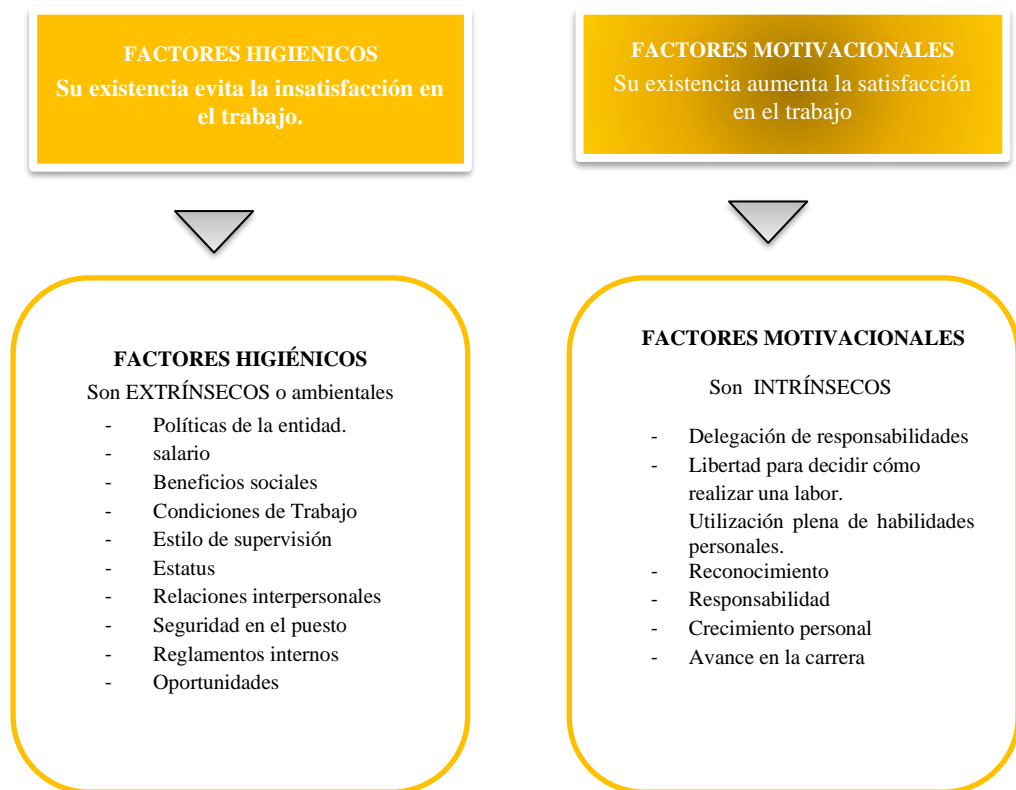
FACTORES HIGIENICOS
Su existencia evita la insatisfacción en el trabajo.

FACTORES HIGIÉNICOS
Son EXTRÍNSECOS o ambientales
- Políticas de la entidad.
- salario
- Beneficios sociales
- Condiciones de Trabajo
- Estilo de supervisión
- Estatus
- Relaciones interpersonales
- Seguridad en el puesto
- Reglamentos internos
- Oportunidades

FACTORES MOTIVACIONALES
Su existencia aumenta la satisfacción en el trabajo

FACTORES MOTIVACIONALES
Son INTRÍNSECOS
- Delegación de responsabilidades
- Libertad para decidir cómo realizar una labor.
Utilización plena de habilidades personales.
- Reconocimiento
- Responsabilidad
- Crecimiento personal
- Avance en la carrera